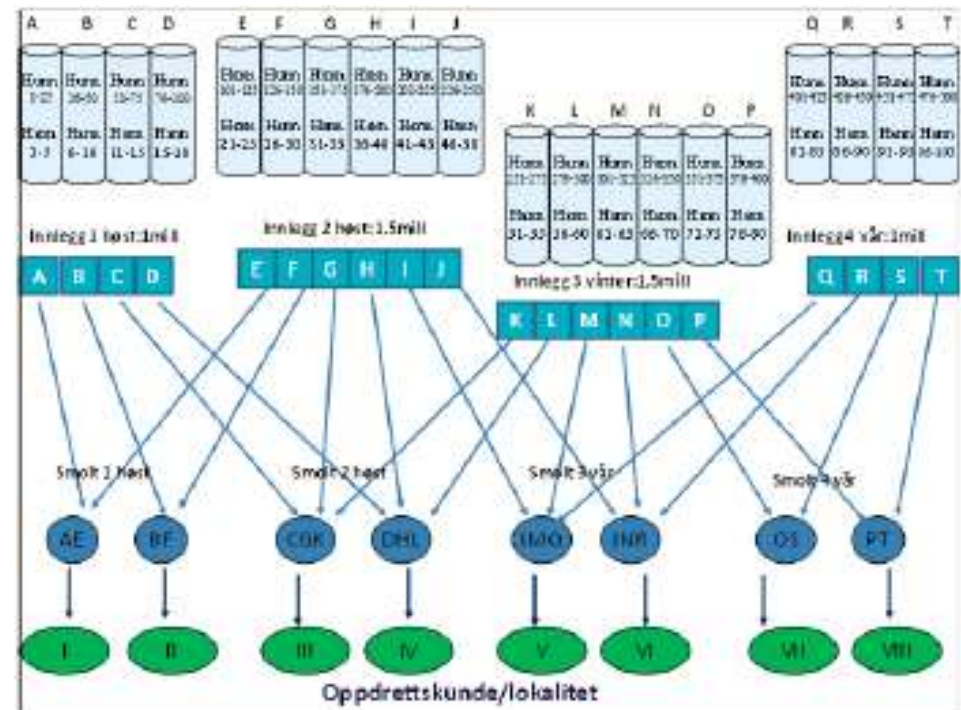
A B C D

Hunn. 1-25 Hann. 1-5

Hunn. 26-50 Hann. 6-10

Hunn. 51-75 Hann. 11-15

Hunn. 76-100 Hann. 15-20

E F G H I J

Hunn. 101-125 Hann. 21-25

Hunn. 126-150 Hann. 26-30

Hunn. 151-175 Hann. 31-35

Hunn. 176-200 Hann. 36-40

Hunn. 201-225 Hann. 41-45

Hunn. 226-250 Hann. 46-50

K L M N O P

Hunn. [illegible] Hann. 51-55

Hunn. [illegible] Hann. 56-60

Hunn. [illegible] Hann. 61-65

Hunn. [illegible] Hann. 66-70

Hunn. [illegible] Hann. 71-75

Hunn. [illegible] Hann. 76-80

Q R S T

Hunn. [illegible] Hann. 81-85

Hunn. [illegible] Hann. 86-90

Hunn. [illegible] Hann. 91-95

Hunn. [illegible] Hann. 96-100

Innlegg 1 høst:1mill

Innlegg 2 høst: 1.5mill

Innlegg 3 vinter:1.5mill

Innlegg4 vår:1mill

A B C D

E F G H I J

K L M N O P

Q R S T

Smolt 1 høst

Smolt 2 høst

Smolt 3 vår

Smolt 4 vår

AE BF CGK DHL IMQ JNR OS PT

I II III IV V VI VII VIII

Oppdrettskunde/lokalitet